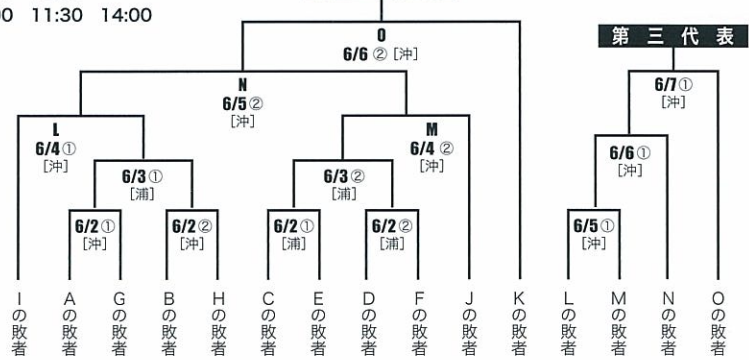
0　11:30　14:00

O
6/6 ② [沖]

N
6/5 ②
[沖]

L
6/4 ①
[沖]

6/3 ①
[浦]

6/3 ②
[浦]

M
6/4 ②
[沖]

6/2 ①
[沖]

6/2 ②
[沖]

6/2 ①
[浦]

6/2 ②
[浦]

第 三 代 表

6/7 ①
[沖]

6/6 ①
[沖]

6/5 ①
[沖]

Iの敗者　Aの敗者　Gの敗者　Bの敗者　Hの敗者　Cの敗者　Eの敗者　Dの敗者　Fの敗者　Jの敗者　Kの敗者　Lの敗者　Mの敗者　Nの敗者　Oの敗者